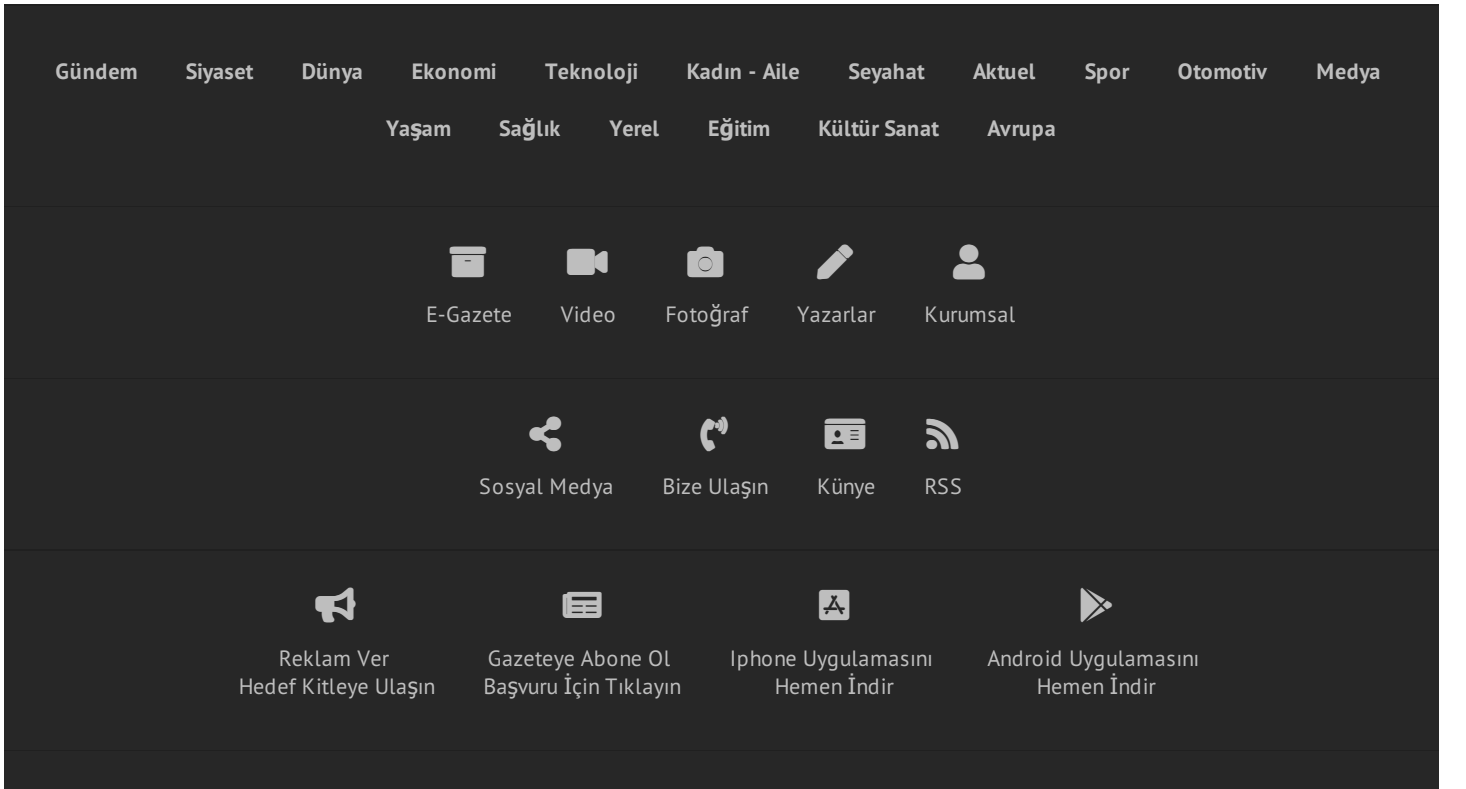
Gündem Siyaset Dünya Ekonomi Teknoloji Kadın - Aile Seyahat Aktuel Spor Otomotiv Medya Yaşam Sağlık Yerel Eğitim Kültür Sanat Avrupa

E-Gazete Video Fotoğraf Yazarlar Kurumsal

Sosyal Medya Bize Ulaşın Künye RSS

Reklam Ver
Hedef Kitleye Ulaşın

Gazeteye Abone Ol
Başvuru İçin Tıklayın

Iphone Uygulamasını
Hemen İndir

Android Uygulamasını
Hemen İndir